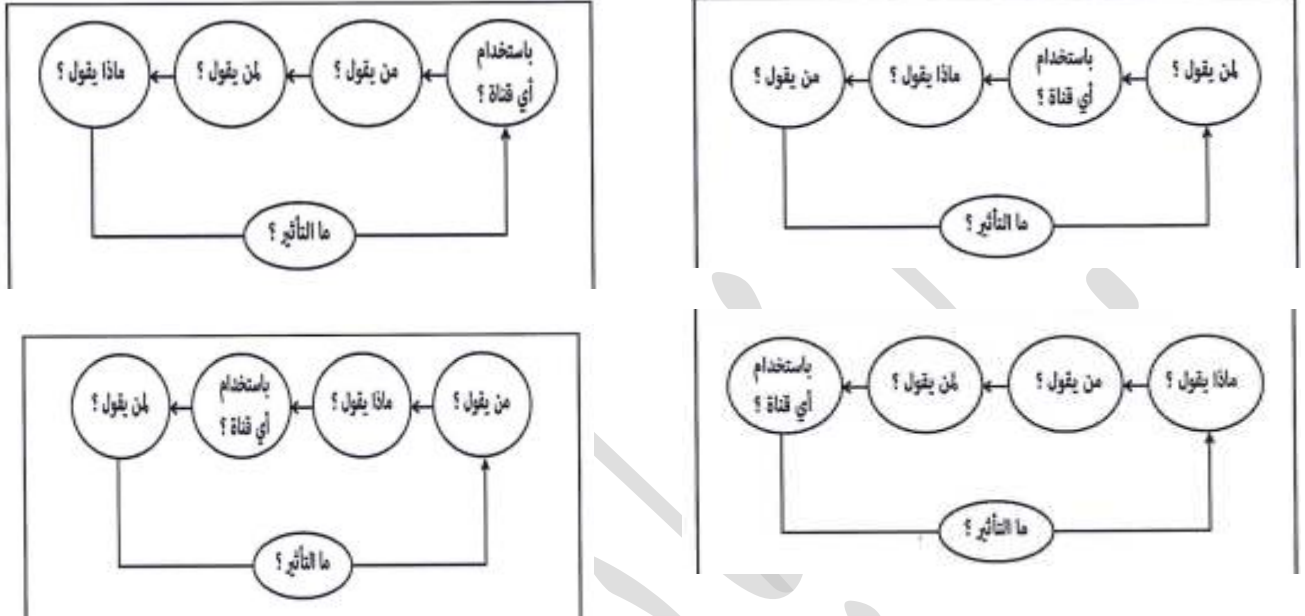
لمن يقول ؟
باستخدام أي قناة ؟
ماذا يقول ؟
من يقول ؟
ما التأثير ؟

باستخدام أي قناة ؟
من يقول ؟
لمن يقول ؟
ماذا يقول ؟
ما التأثير ؟

ماذا يقول ؟
من يقول ؟
لمن يقول ؟
باستخدام أي قناة ؟
ما التأثير ؟

من يقول ؟
ماذا يقول ؟
باستخدام أي قناة ؟
لمن يقول ؟
ما التأثير ؟